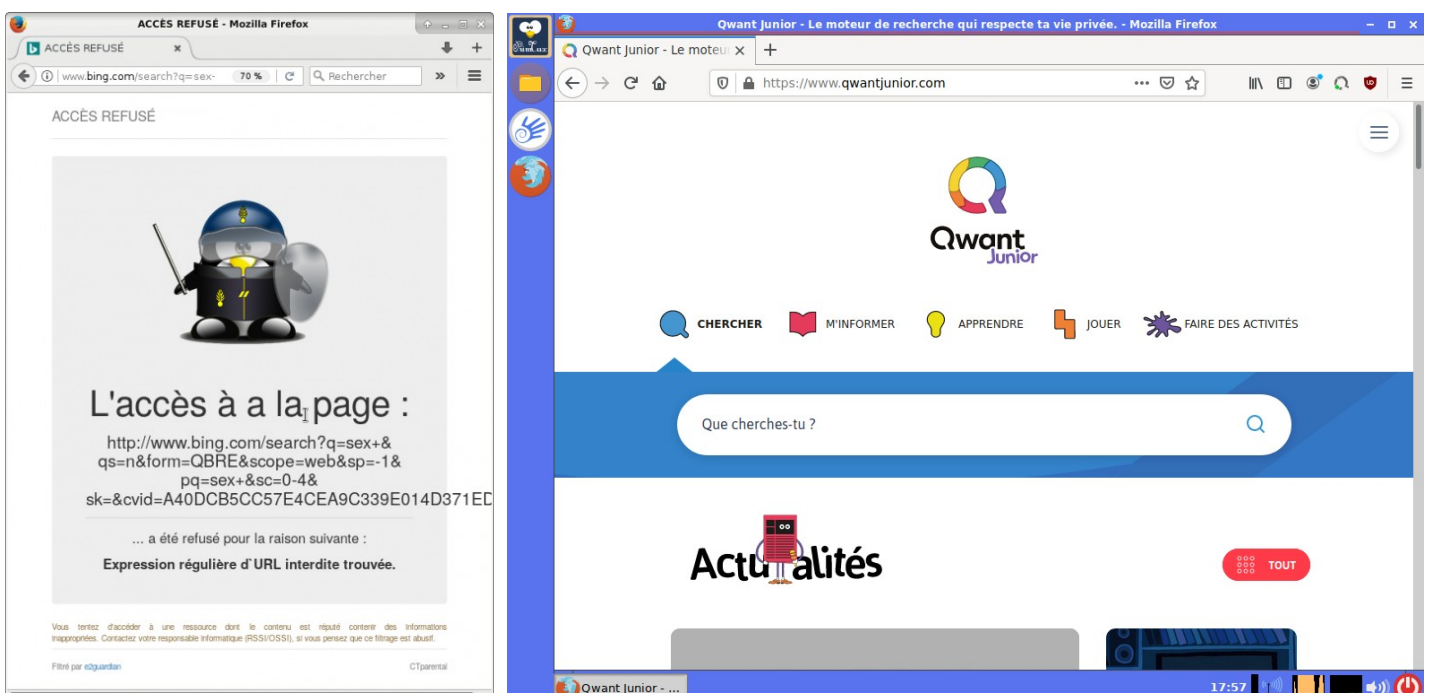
ACCÈS REFUSÉ - Mozilla Firefox

ACCÈS REFUSÉ

www.bing.com/search?q=sex- 70 % Rechercher

ACCÈS REFUSÉ

L'accès à a la page :

http://www.bing.com/search?q=sex+&qs=n&form=QBRE&scope=web&sp=-1&pq=sex+&sc=0-4&sk=&cvid=A40DCB5CC57E4CEA9C339E014D371ED

... a été refusé pour la raison suivante :

Expression régulière d'URL interdite trouvée.

Vous tentez d'accéder à une ressource dont le contenu est réputé contenir des informations inappropriées. Contactez votre responsable informatique (RSSI/OSSI), si vous pensez que ce filtrage est abusif.

Filtré par e2guardian

CTparental

Qwant Junior - Le moteur de recherche qui respecte ta vie privée. - Mozilla Firefox

Qwant Junior - Le moteur

https://www.qwantjunior.com

Qwant Junior

CHERCHER M'INFORMER APPRENDRE JOUER FAIRE DES ACTIVITÉS

Que cherches-tu ?

Actualités

TOUT

Qwant Junior - ...

17:57